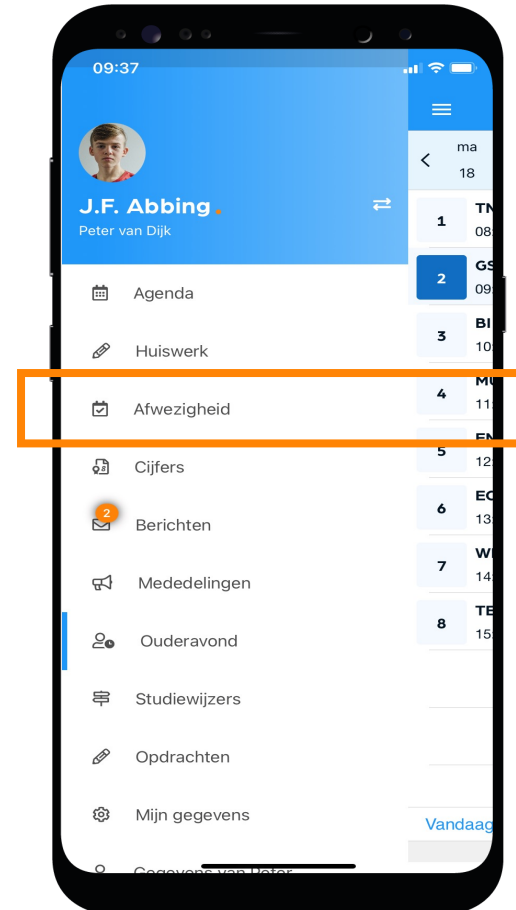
09:37

J.F. Abbing
Peter van Dijk

Agenda

Huiswerk

Afwezigheid

Cijfers

2
Berichten

Mededelingen

Ouderavond

Studiewijzers

Opdrachten

Mijn gegevens

Gegevens van Peter

ma
18

1 TN
08

2 GS
09

3 BI
10

4 MU
11

5 EN
12

6 EC
13

7 WI
14

8 TE
15

Vandaag